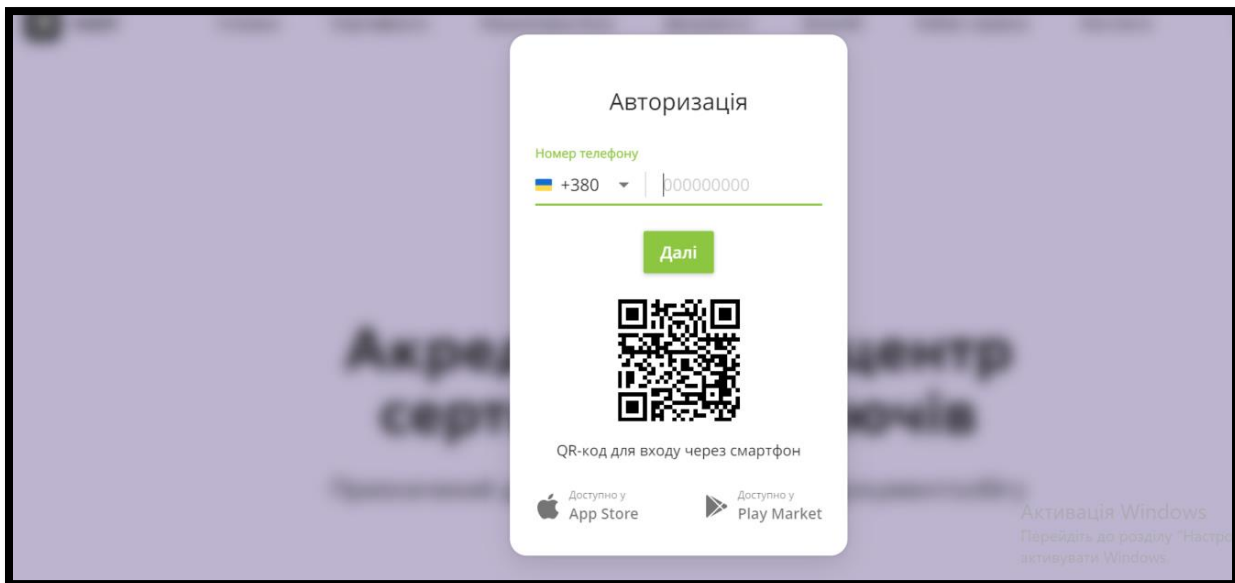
Авторизація

Номер телефону

+380

000000000

Далі

QR-код для входу через смартфон

Доступно у
App Store

Доступно у
Play Market

Акред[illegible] центр
серт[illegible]ючів

Активація Windows
Перейдіть до розділу "Настр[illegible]
активувати Windows.